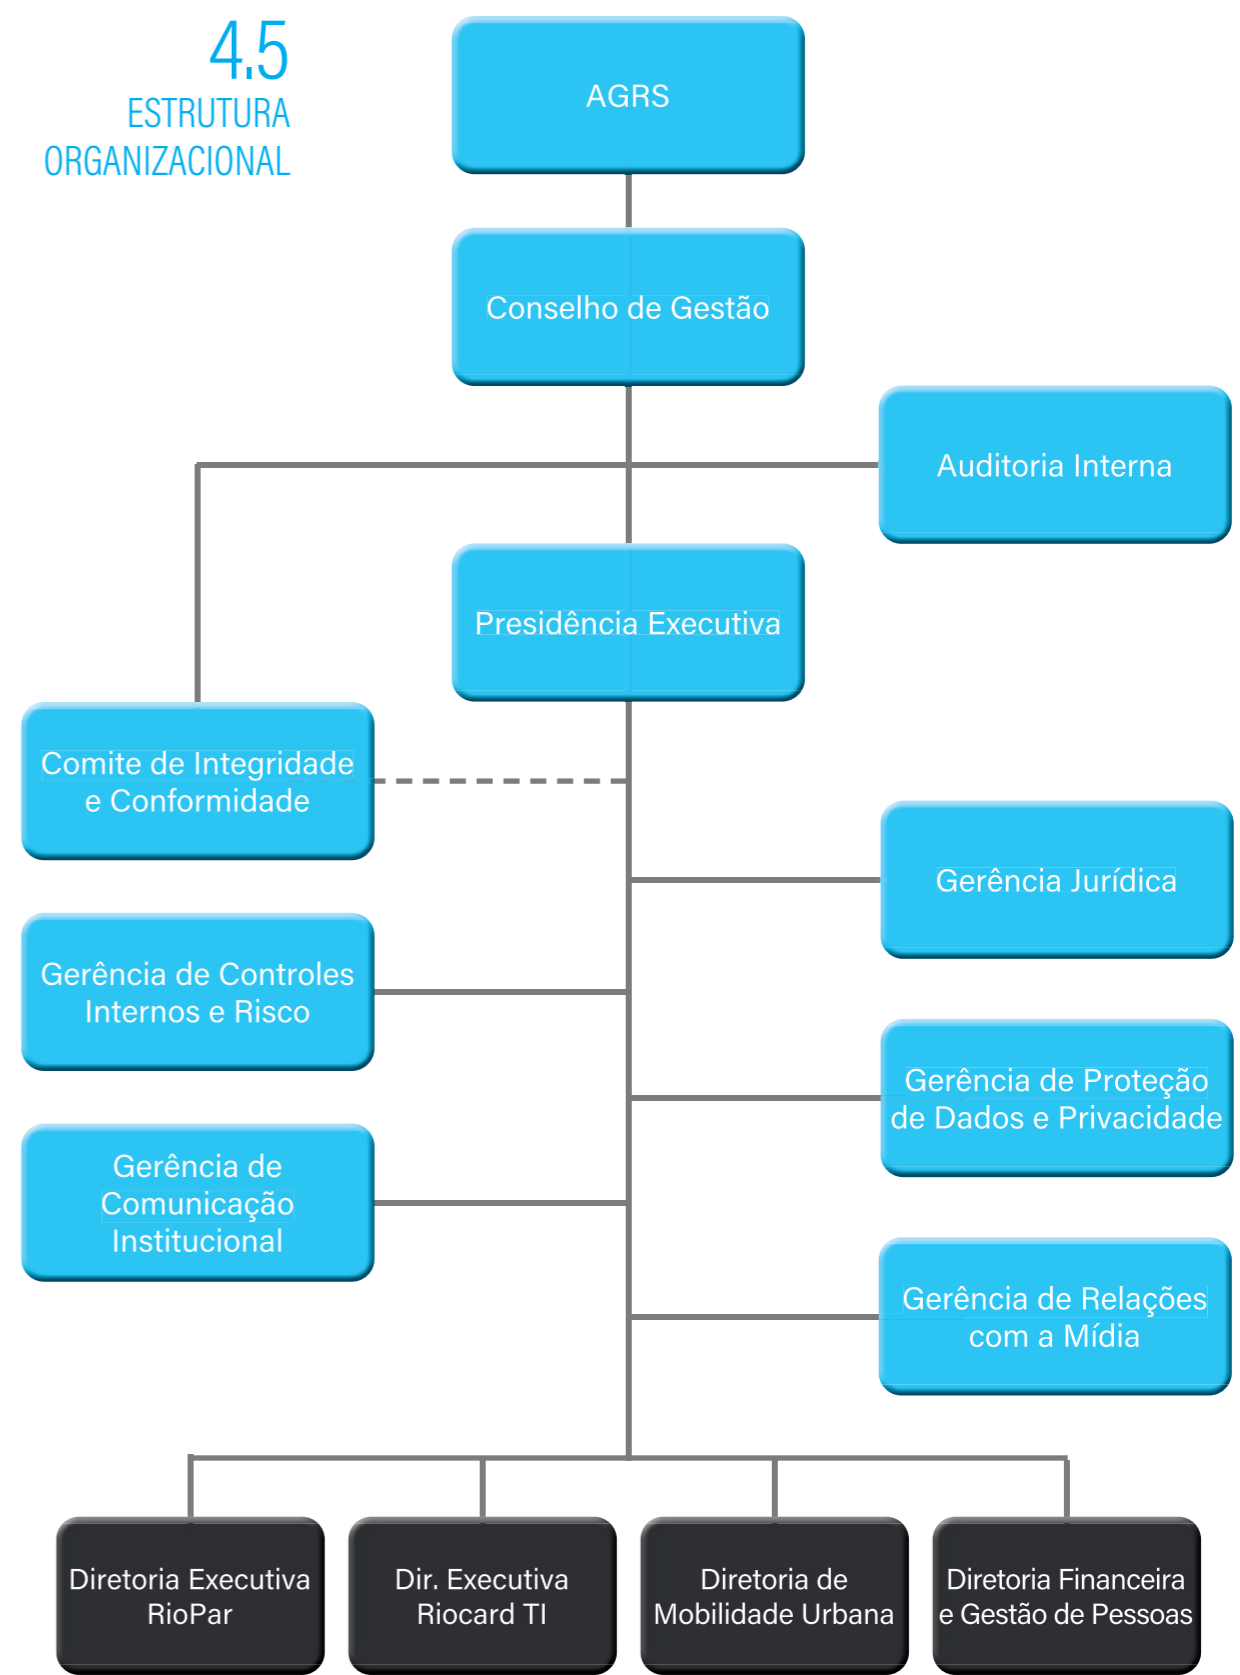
4.5
ESTRUTURA
ORGANIZACIONAL

AGRS

Conselho de Gestão

Auditoria Interna

Presidência Executiva

Comite de Integridade e Conformidade

Gerência Jurídica

Gerência de Controles Internos e Risco

Gerência de Proteção de Dados e Privacidade

Gerência de Comunicação Institucional

Gerência de Relações com a Mídia

Diretoria Executiva RioPar

Dir. Executiva Riocard TI

Diretoria de Mobilidade Urbana

Diretoria Financeira e Gestão de Pessoas